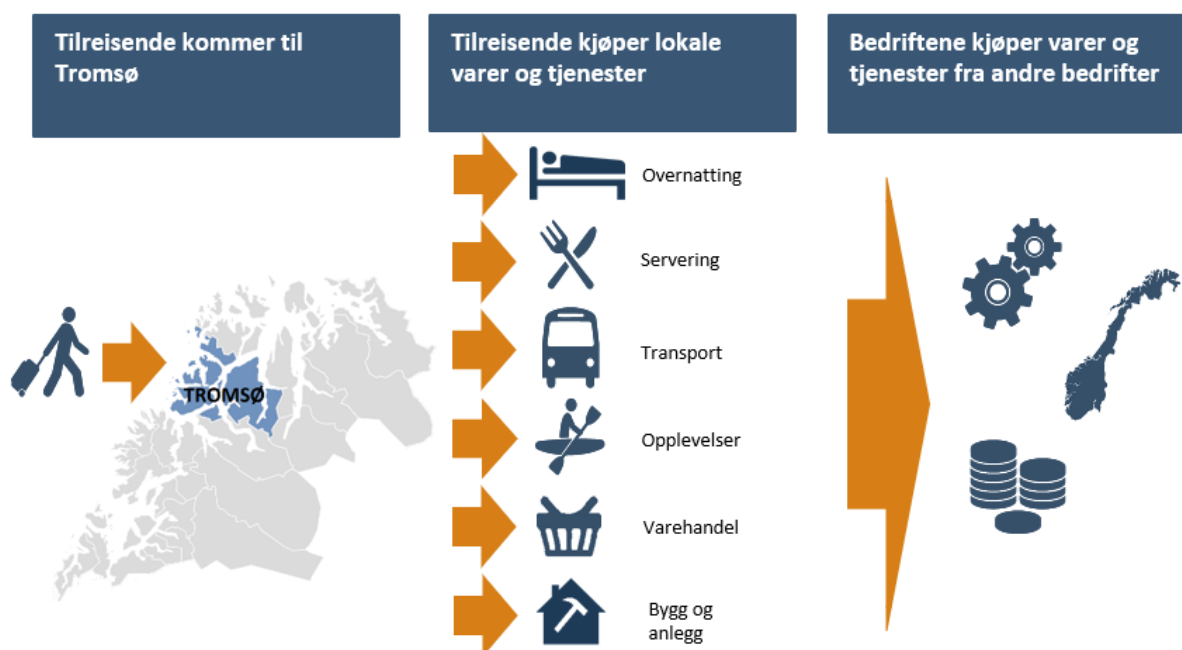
Tilreisende kommer til Tromsø

TROMSØ

Tilreisende kjøper lokale varer og tjenester

Overnatting

Servering

Transport

Opplevelser

Varehandel

Bygg og anlegg

Bedriftene kjøper varer og tjenester fra andre bedrifter